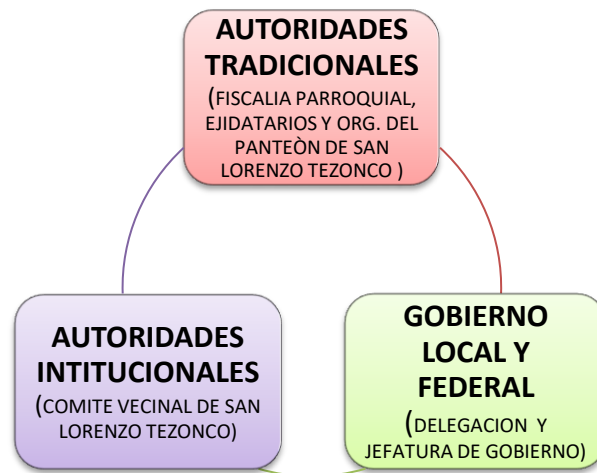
AUTORIDADES TRADICIONALES
(FISCALIA PARROQUIAL, EJIDATARIOS Y ORG. DEL PANTEÒN DE SAN LORENZO TEZONCO )

AUTORIDADES INTITUCIONALES
(COMITE VECINAL DE SAN LORENZO TEZONCO)

GOBIERNO LOCAL Y FEDERAL
(DELEGACION Y JEFATURA DE GOBIERNO)